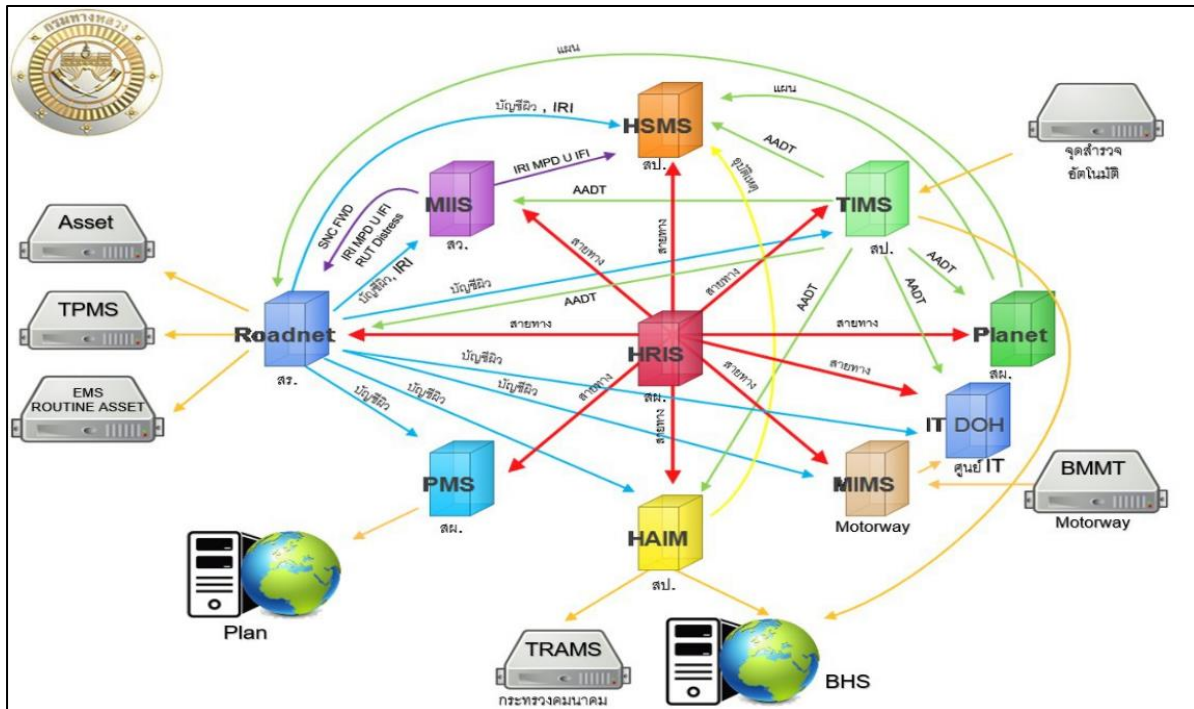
กรมทางหลวง

แผน

แผน

บัญชีผิว , IRI

HSMS
สป.

IRI MPD U IFI

AADT

อุบัติเหตุ

จุดสำรวจ
อัตโนมัติ

MIIS
สว.

AADT

TIMS
สป.

SNC FWD

IRI MPD U IFI
RUT Distress

บัญชีผิว, IRI

สายทาง

สายทาง

สายทาง

Asset

บัญชีผิว

AADT

AADT

AADT

TPMS

Roadnet
สร.

AADT

สายทาง

HRIS
สผ.

สายทาง

Planet
สผ.

EMS
ROUTINE ASSET

บัญชีผิว

บัญชีผิว

บัญชีผิว

สายทาง

สายทาง

สายทาง

IT DOH
ศูนย์ IT

บัญชีผิว

สายทาง

PMS
สผ.

MIMS
Motorway

BMMT
Motorway

HAIM
สป.

Plan

TRAMS
กระทรวงคมนาคม

BHS